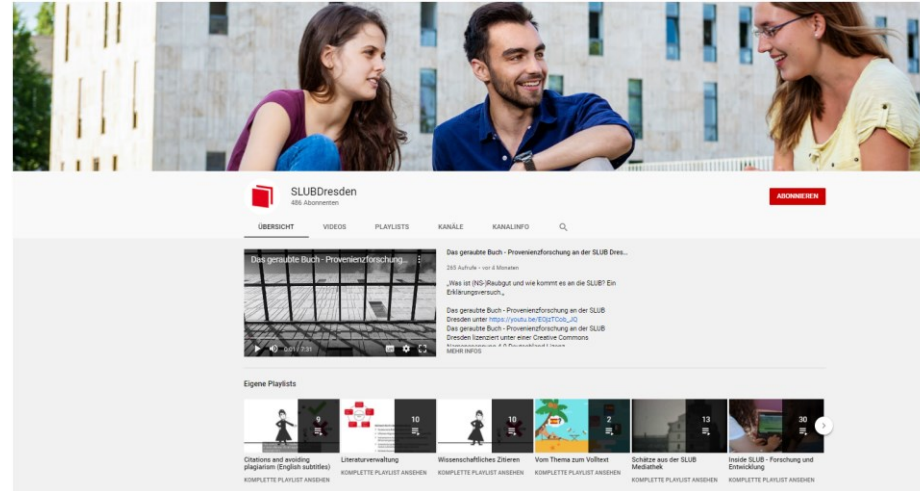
SLUBDresden
486 Abonnenten

ABONNIEREN

ÜBERSICHT VIDEOS PLAYLISTS KANÄLE KANALINFO

Das geraubte Buch - Provenienzforschung...

0:01 / 7:31

Das geraubte Buch - Provenienzforschung an der SLUB Dres...

283 Aufrufe • vor 4 Monaten

„Was ist (NS-)Raubgut und wie kommt es an die SLUB? Ein Erklärungsversuch."

Das geraubte Buch - Provenienzforschung an der SLUB Dresden unter https://youtu.be/EQjsTCob_JQ
Das geraubte Buch - Provenienzforschung an der SLUB Dresden lizenziert unter einer Creative Commons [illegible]

MEHR INFOS

Eigene Playlists

9
Citations and avoiding plagiarism (English subtitles)
KOMPLETTE PLAYLIST ANSEHEN

10
Literaturverwaltung
KOMPLETTE PLAYLIST ANSEHEN

10
Wissenschaftliches Zitieren
KOMPLETTE PLAYLIST ANSEHEN

2
Vom Thema zum Volltext
KOMPLETTE PLAYLIST ANSEHEN

13
Schätze aus der SLUB Mediathek
KOMPLETTE PLAYLIST ANSEHEN

30
Inside SLUB - Forschung und Entwicklung
KOMPLETTE PLAYLIST ANSEHEN